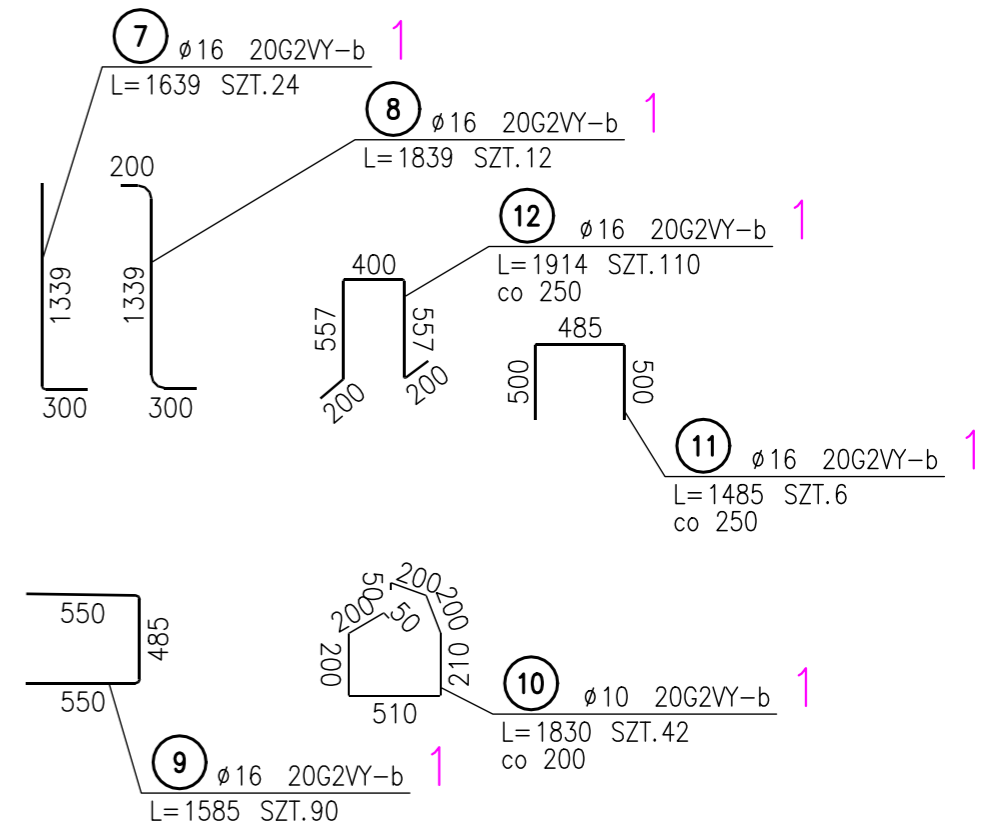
7 ø16 20G2VY-b 1
L=1639 SZT.24

8 ø16 20G2VY-b 1
L=1839 SZT.12

200
1339
1339
300
300

12 ø16 20G2VY-b 1
L=1914 SZT.110
co 250

400
557
557
200
200

485
500
500

11 ø16 20G2VY-b 1
L=1485 SZT.6
co 250

550
485
550

9 ø16 20G2VY-b 1
L=1585 SZT.90

50
200
200
200
50
200
210
510

10 ø10 20G2VY-b 1
L=1830 SZT.42
co 200